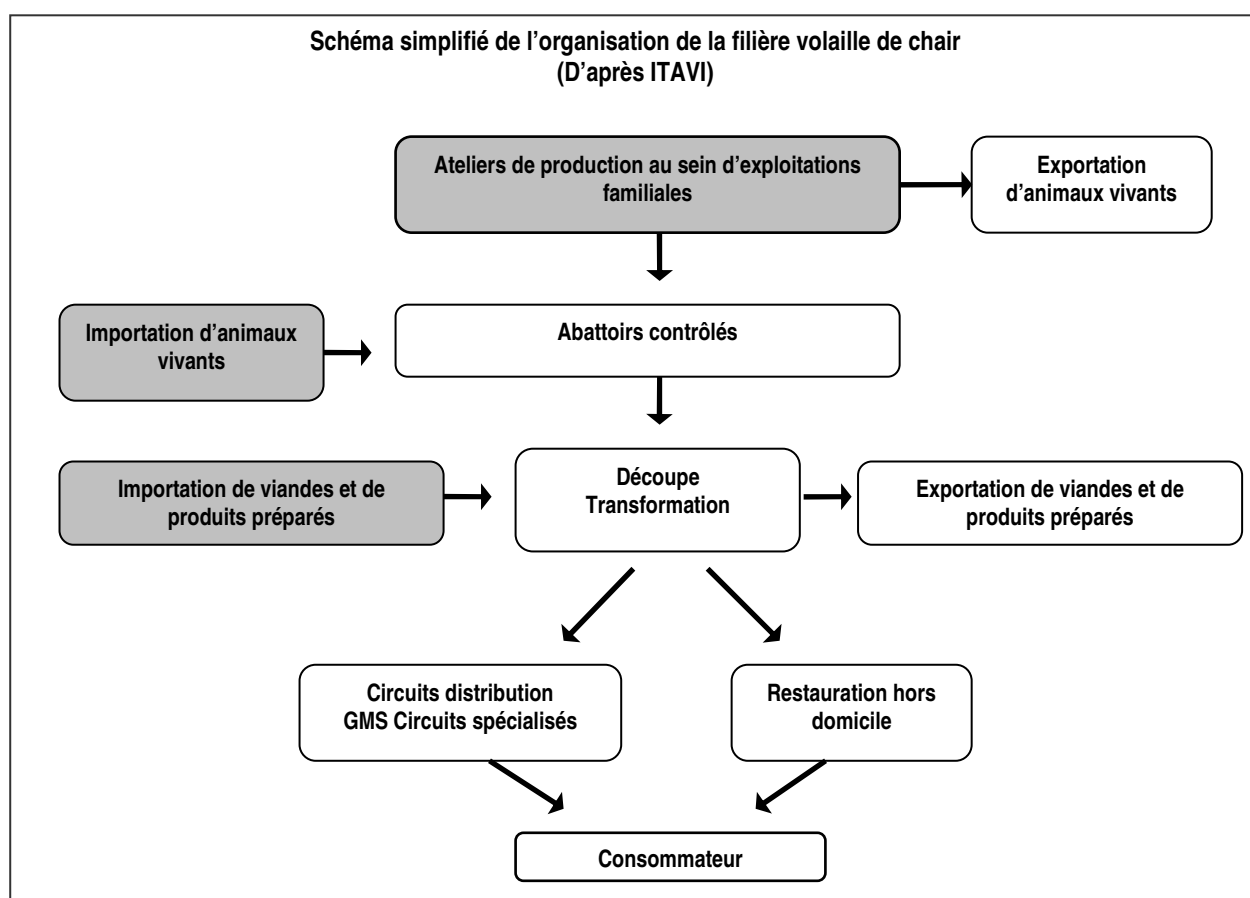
Schéma simplifié de l'organisation de la filière volaille de chair
(D'après ITAVI)

Ateliers de production au sein d'exploitations familiales

Exportation d'animaux vivants

Importation d'animaux vivants

Abattoirs contrôlés

Importation de viandes et de produits préparés

Découpe
Transformation

Exportation de viandes et de produits préparés

Circuits distribution
GMS Circuits spécialisés

Restauration hors domicile

Consommateur